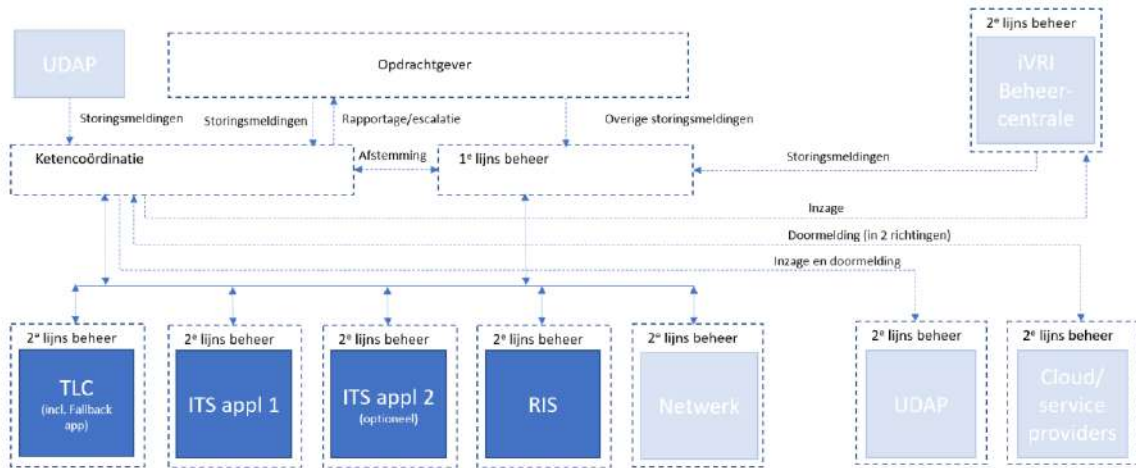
UDAP

Opdrachtgever

2$^e$ lijns beheer

iVRI Beheercentrale

Storingsmeldingen

Storingsmeldingen

Rapportage/escalatie

Overige storingsmeldingen

Ketencoördinatie

Afstemming

1$^e$ lijns beheer

Storingsmeldingen

Inzage

Doormelding (in 2 richtingen)

Inzage en doormelding

2$^e$ lijns beheer

TLC
(incl. Fallback app)

2$^e$ lijns beheer

ITS appl 1

2$^e$ lijns beheer

ITS appl 2
(optioneel)

2$^e$ lijns beheer

RIS

2$^e$ lijns beheer

Netwerk

2$^e$ lijns beheer

UDAP

2$^e$ lijns beheer

Cloud/ service providers